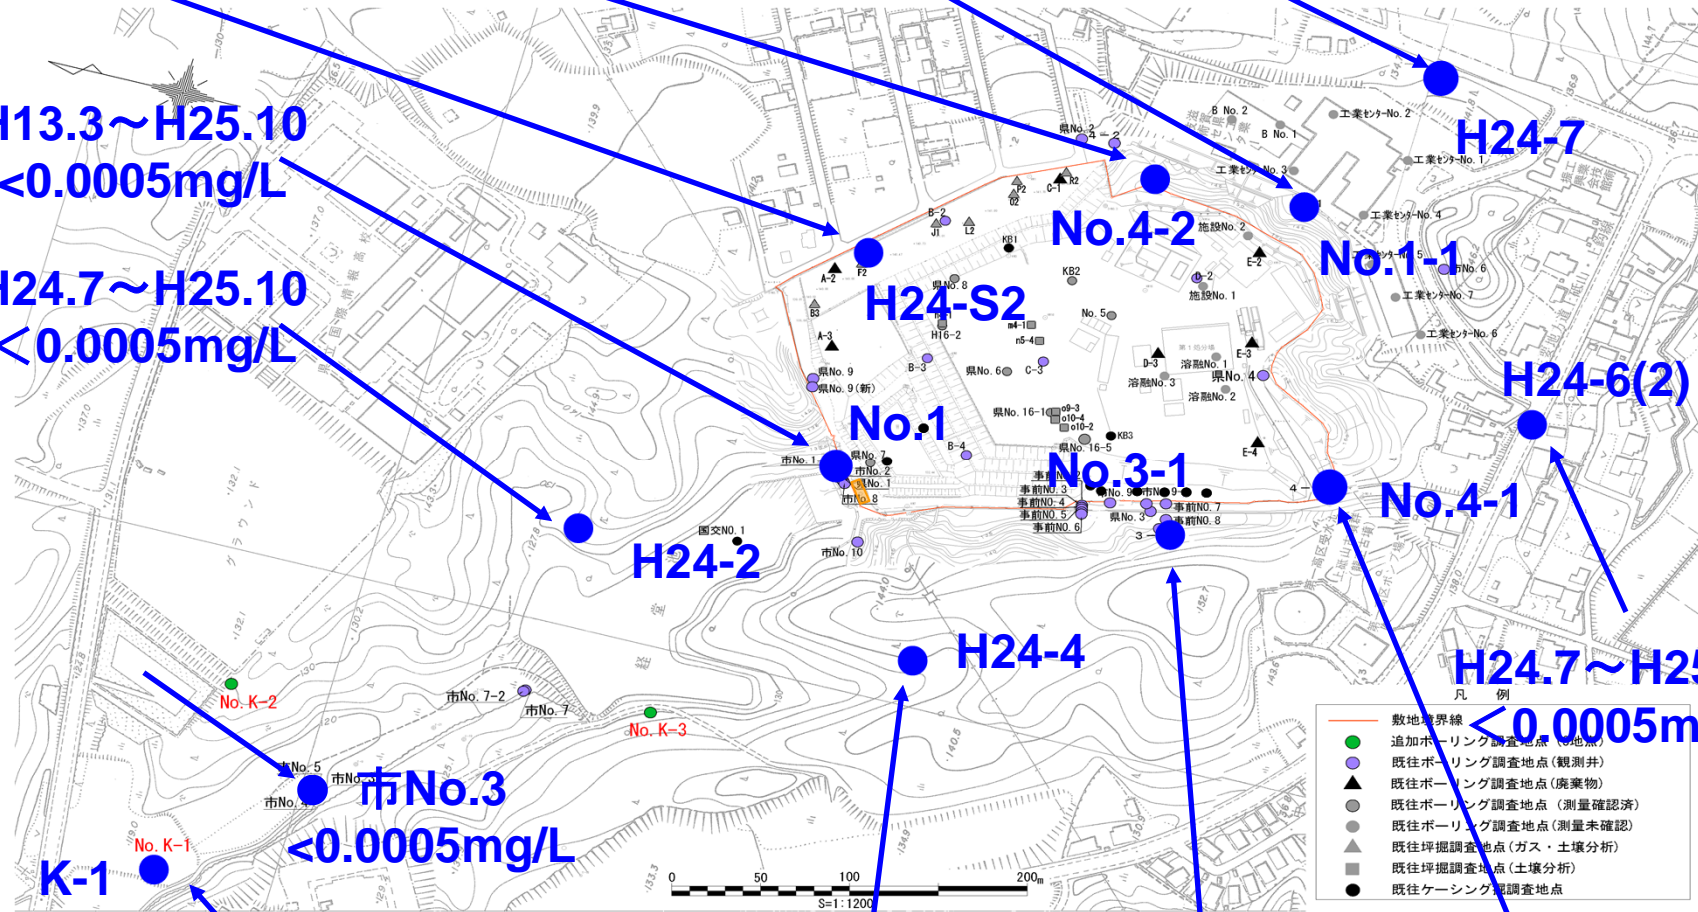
H13.3～H25.10
<0.0005mg/L

H24.7～H25.10
＜0.0005mg/L

H24-7

No.4-2

No.1-1

H24-S2

H24-6(2)

No.1

No.3-1

No.4-1

H24-2

H24-4

H24.7～H25
＜0.0005m

市No.3
<0.0005mg/L

K-1

No. K-2
No. K-3
No. K-1
市No. 7-2
市No. 7
市No. 5
市No. 4
市No. 10
国交NO. 1
市No. 1
県No. 7
市No. 2
No. 1
市No. 8
事前NO. 3
事前NO. 4
事前NO. 5
事前NO. 6
事前NO. 7
事前NO. 8
県No. 3
県No. 9
県No. 9（新）
県No. 6
県No. 16-1
県No. 16-5
県No. 8
県No. 4
県No. 2
溶融No. 1
溶融No. 2
溶融No. 3
施設No. 1
施設No. 2
工業センターNo. 1
工業センターNo. 2
工業センターNo. 3
工業センターNo. 4
工業センターNo. 5
工業センターNo. 6
工業センターNo. 7
B No. 1
B No. 2
No. 5
No. 6
A-2
A-3
B-2
B-3
B-4
B3
C-1
C-3
D-2
D-3
E-2
E-3
E-4
F2
J1
L2
R2
P2
02
KB1
KB2
KB3
H16-2
m4-1
m5-4
o9-3
o10-4
o10-2

凡　例
敷地境界線
追加ボーリング調査地点（3地点）
既往ボーリング調査地点（観測井）
既往ボーリング調査地点（廃棄物）
既往ボーリング調査地点（測量確認済）
既往ボーリング調査地点（測量未確認）
既往坪掘調査地点（ガス・土壌分析）
既往坪掘調査地点（土壌分析）
既往ケーシング掘調査地点

0　50　100　200m
S=1:1200